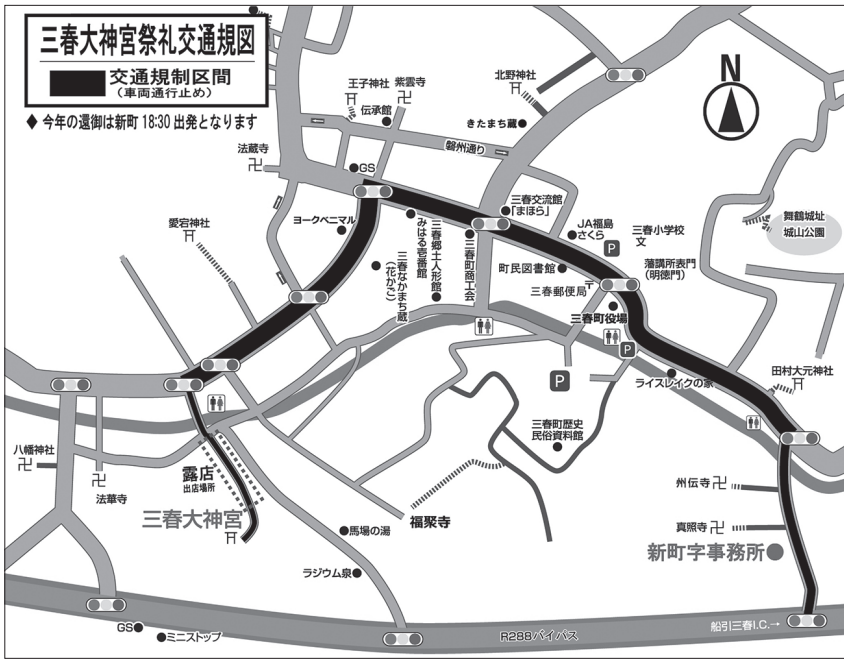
三春大神宮祭礼交通規図

交通規制区間
（車両通行止め）

◆ 今年の還御は新町 18:30 出発となります

N

王子神社
紫雲寺
伝承館
北野神社
きたまち蔵
磐州通り
法蔵寺
GS
三春交流館「まほら」
ヨークベニマル
みはる壱番館
三春郷土人形館
三春町商工会
JA福島さくら
三春小学校
愛宕神社
三春なかまち蔵（花かご）
町民図書館
藩講所表門（明徳門）
舞鶴城址 城山公園
三春郵便局
三春町役場
P
P
P
ライスレイクの家
田村大元神社
八幡神社
三春町歴史民俗資料館
露店
出店場所
法華寺
州伝寺
三春大神宮
福聚寺
真照寺
馬場の湯
新町字事務所
ラジウム泉
GS
ミニストップ
R288バイパス
船引三春I.C.→